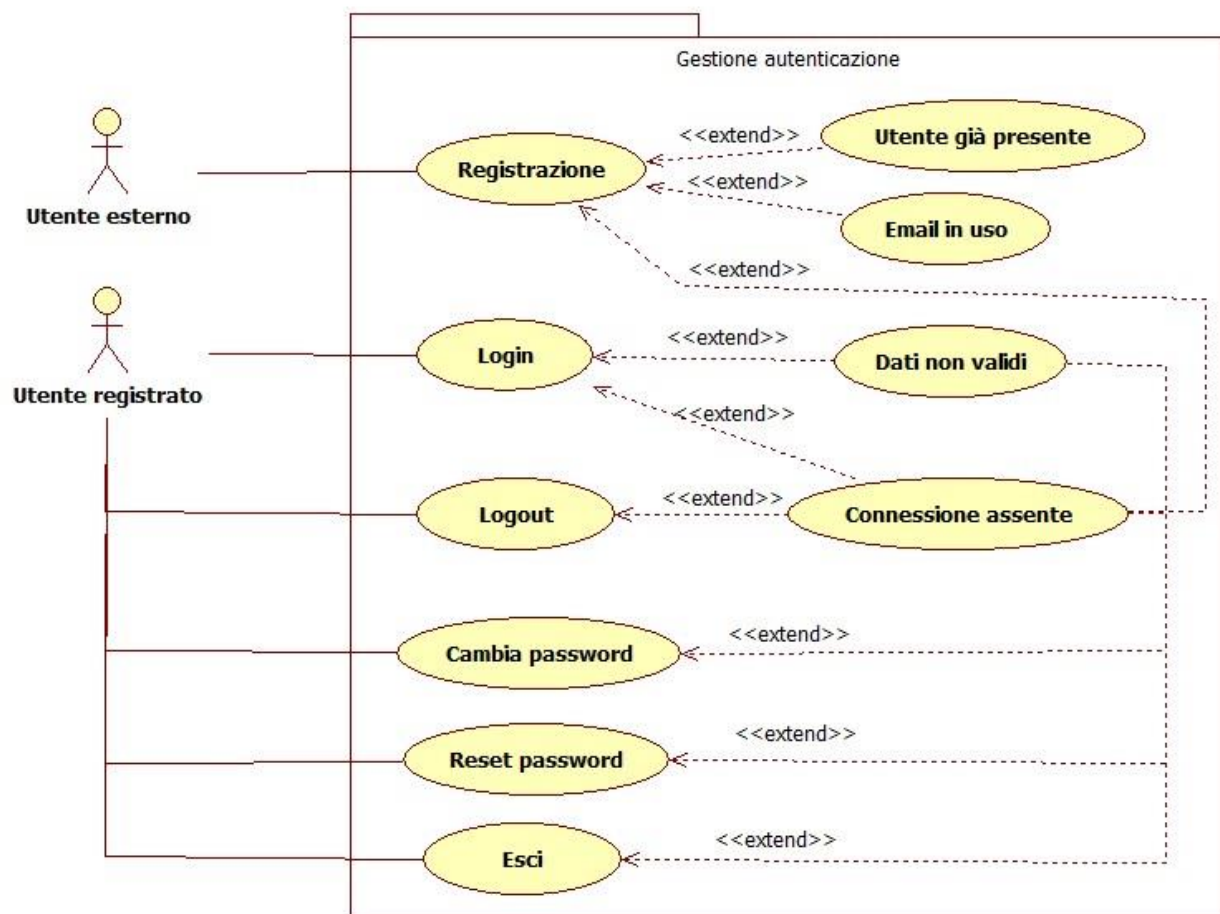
Gestione autenticazione

Utente esterno

Utente registrato

Registrazione

<<extend>>

Utente già presente

<<extend>>

Email in uso

<<extend>>

Login

<<extend>>

Dati non validi

<<extend>>

Logout

<<extend>>

Connessione assente

Cambia password

<<extend>>

Reset password

<<extend>>

Esci

<<extend>>